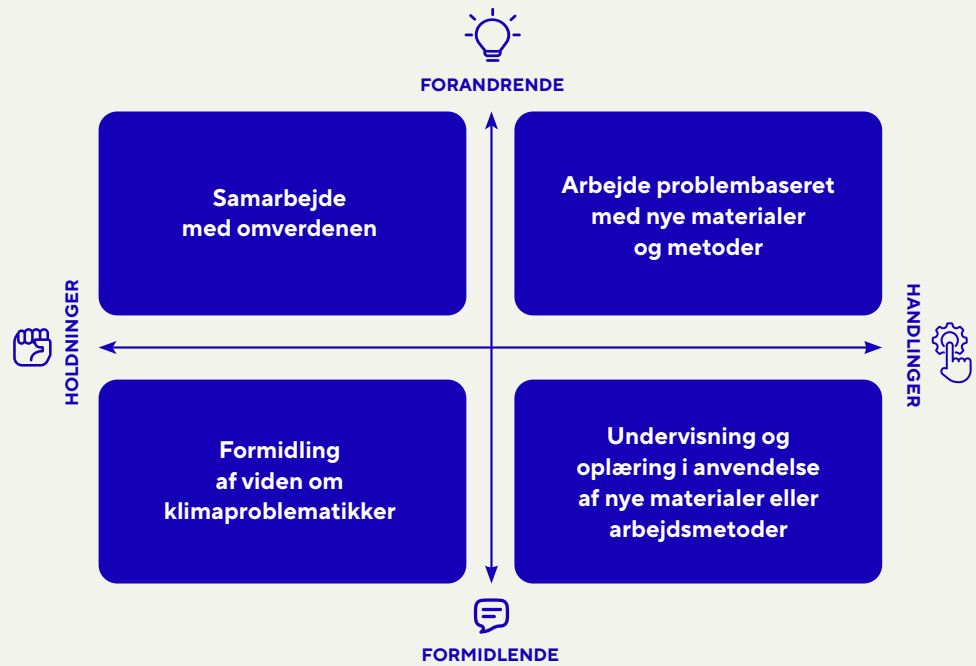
FORANDRENDE

Samarbejde med omverdenen

Arbejde problembaseret med nye materialer og metoder

HOLDNINGER

HANDLINGER

Formidling af viden om klimaproblematikker

Undervisning og oplæring i anvendelse af nye materialer eller arbejdsmetoder

FORMIDLENDE